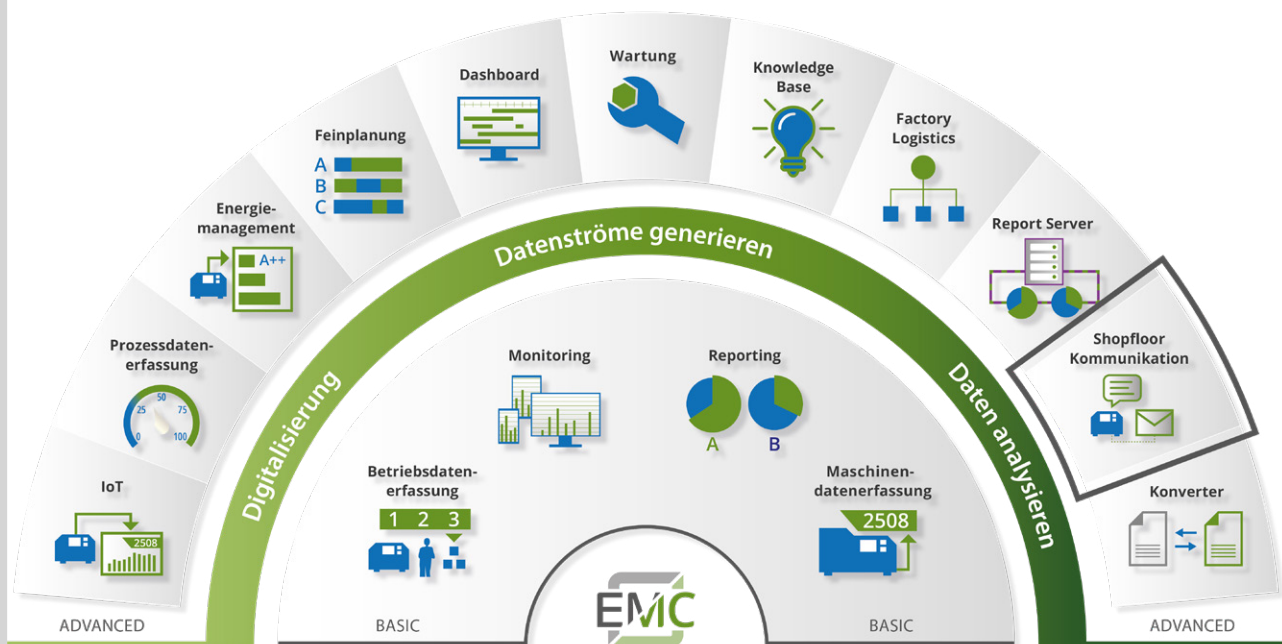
Dashboard

Wartung

Knowledge Base

Feinplanung

A
B
C

Factory Logistics

Energiemanagement

A++

Datenströme generieren

Report Server

Prozessdatenerfassung

25
50
75
0
100

Digitalisierung

Monitoring

Reporting

A
B

Daten analysieren

Shopfloor Kommunikation

IoT

2508

Betriebsdatenerfassung

1 2 3

Maschinendatenerfassung

2508

Konverter

ADVANCED

BASIC

EMC

BASIC

ADVANCED